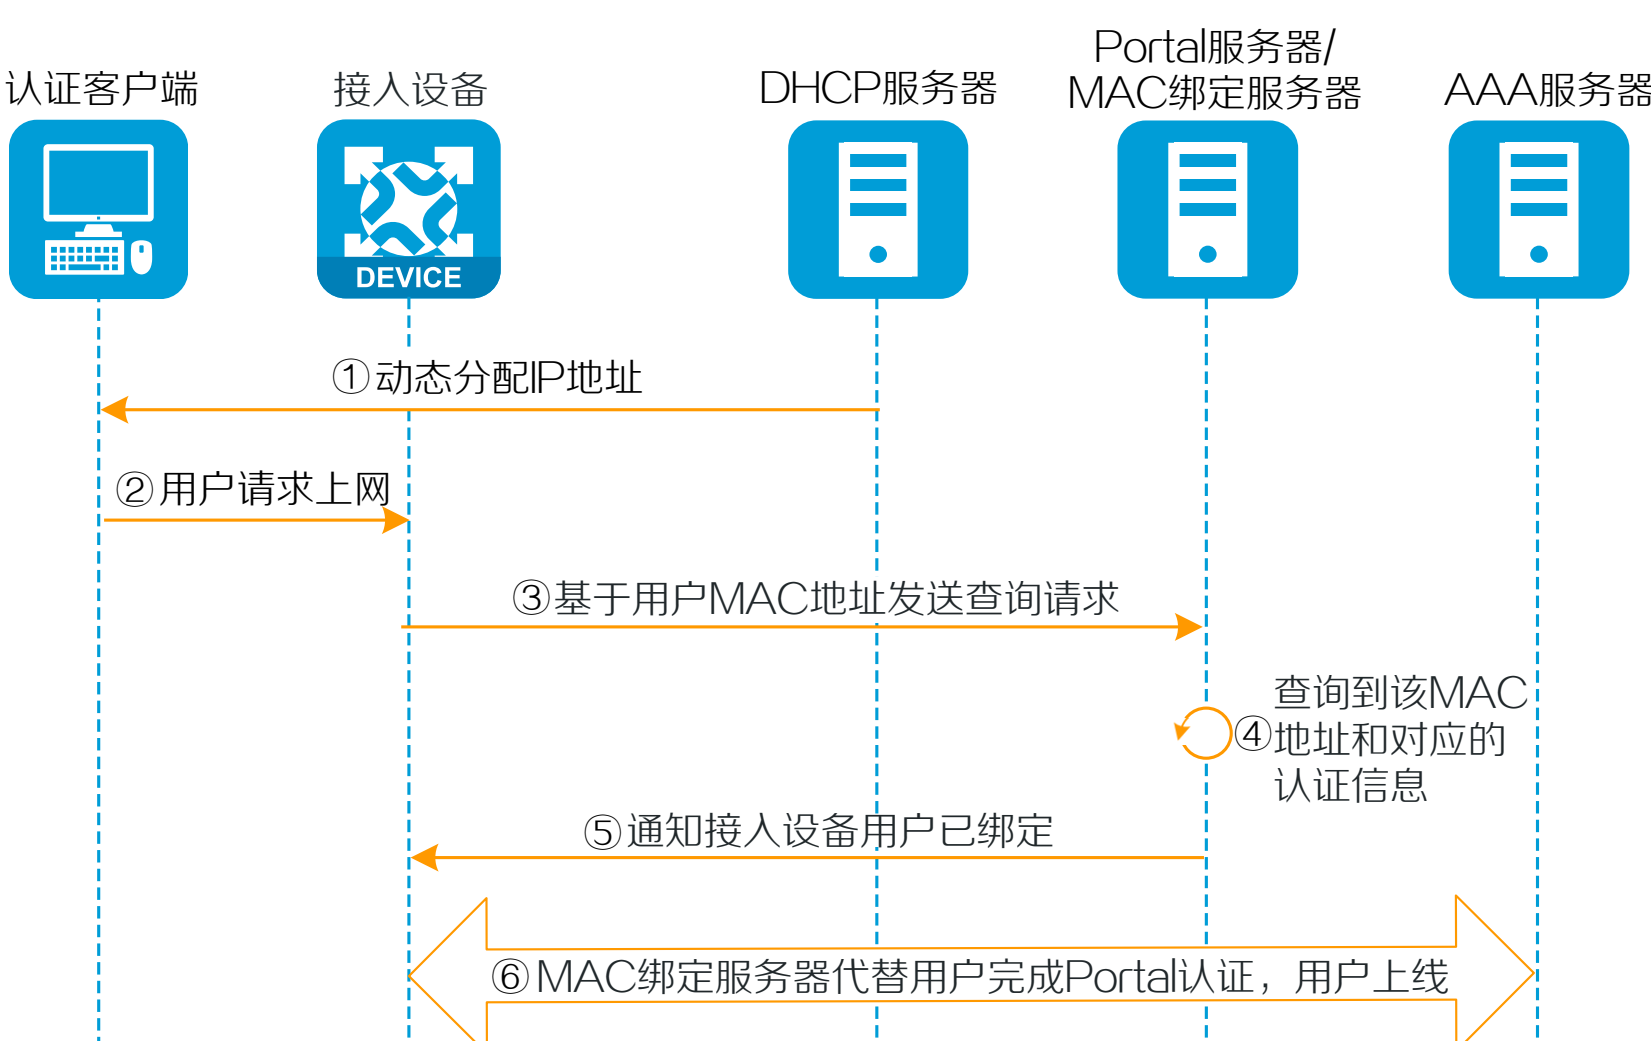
认证客户端

接入设备

DEVICE

DHCP服务器

Portal服务器/
MAC绑定服务器

AAA服务器

①动态分配IP地址

②用户请求上网

③基于用户MAC地址发送查询请求

④查询到该MAC地址和对应的认证信息

⑤通知接入设备用户已绑定

⑥MAC绑定服务器代替用户完成Portal认证，用户上线